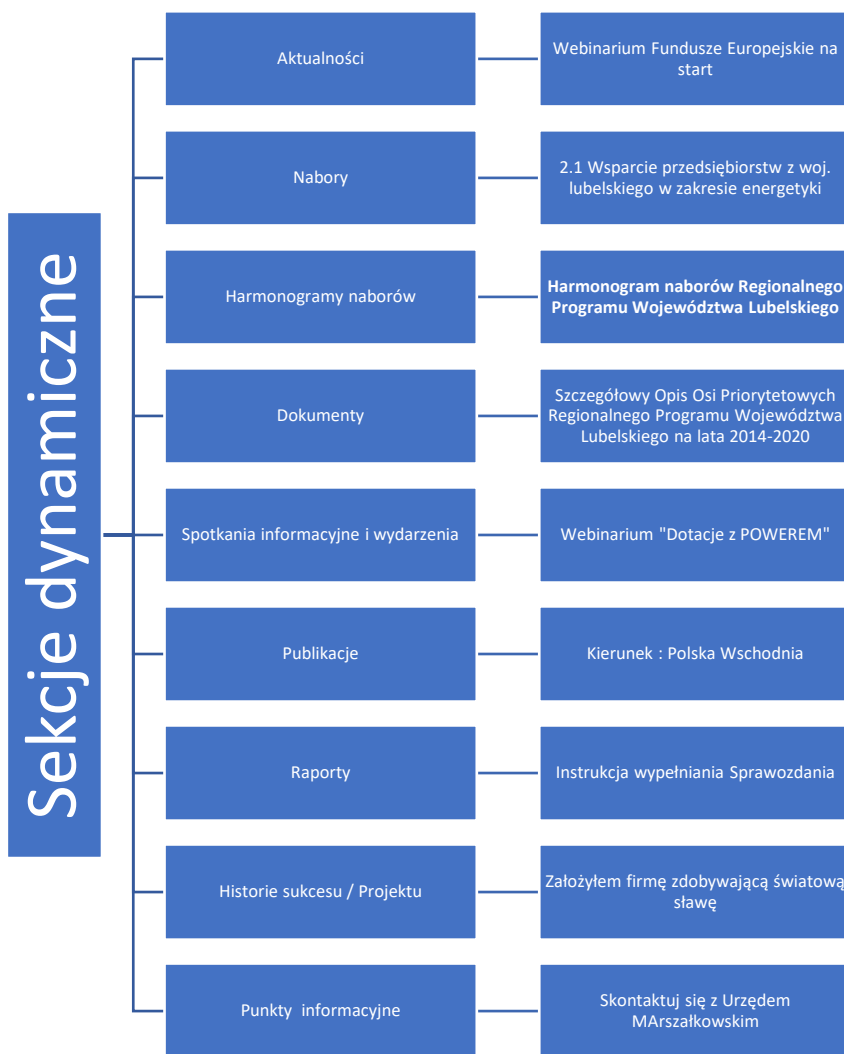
Sekcje dynamiczne

Aktualności

Webinarium Fundusze Europejskie na start

Nabory

2.1 Wsparcie przedsiębiorstw z woj. lubelskiego w zakresie energetyki

Harmonogramy naborów

Harmonogram naborów Regionalnego Programu Województwa Lubelskiego

Dokumenty

Szczegółowy Opis Osi Priorytetowych Regionalnego Programu Województwa Lubelskiego na lata 2014-2020

Spotkania informacyjne i wydarzenia

Webinarium "Dotacje z POWEREM"

Publikacje

Kierunek : Polska Wschodnia

Raporty

Instrukcja wypełniania Sprawozdania

Historie sukcesu / Projektu

Założyłem firmę zdobywającą światową sławę

Punkty informacyjne

Skontaktuj się z Urzędem MArszałkowskim